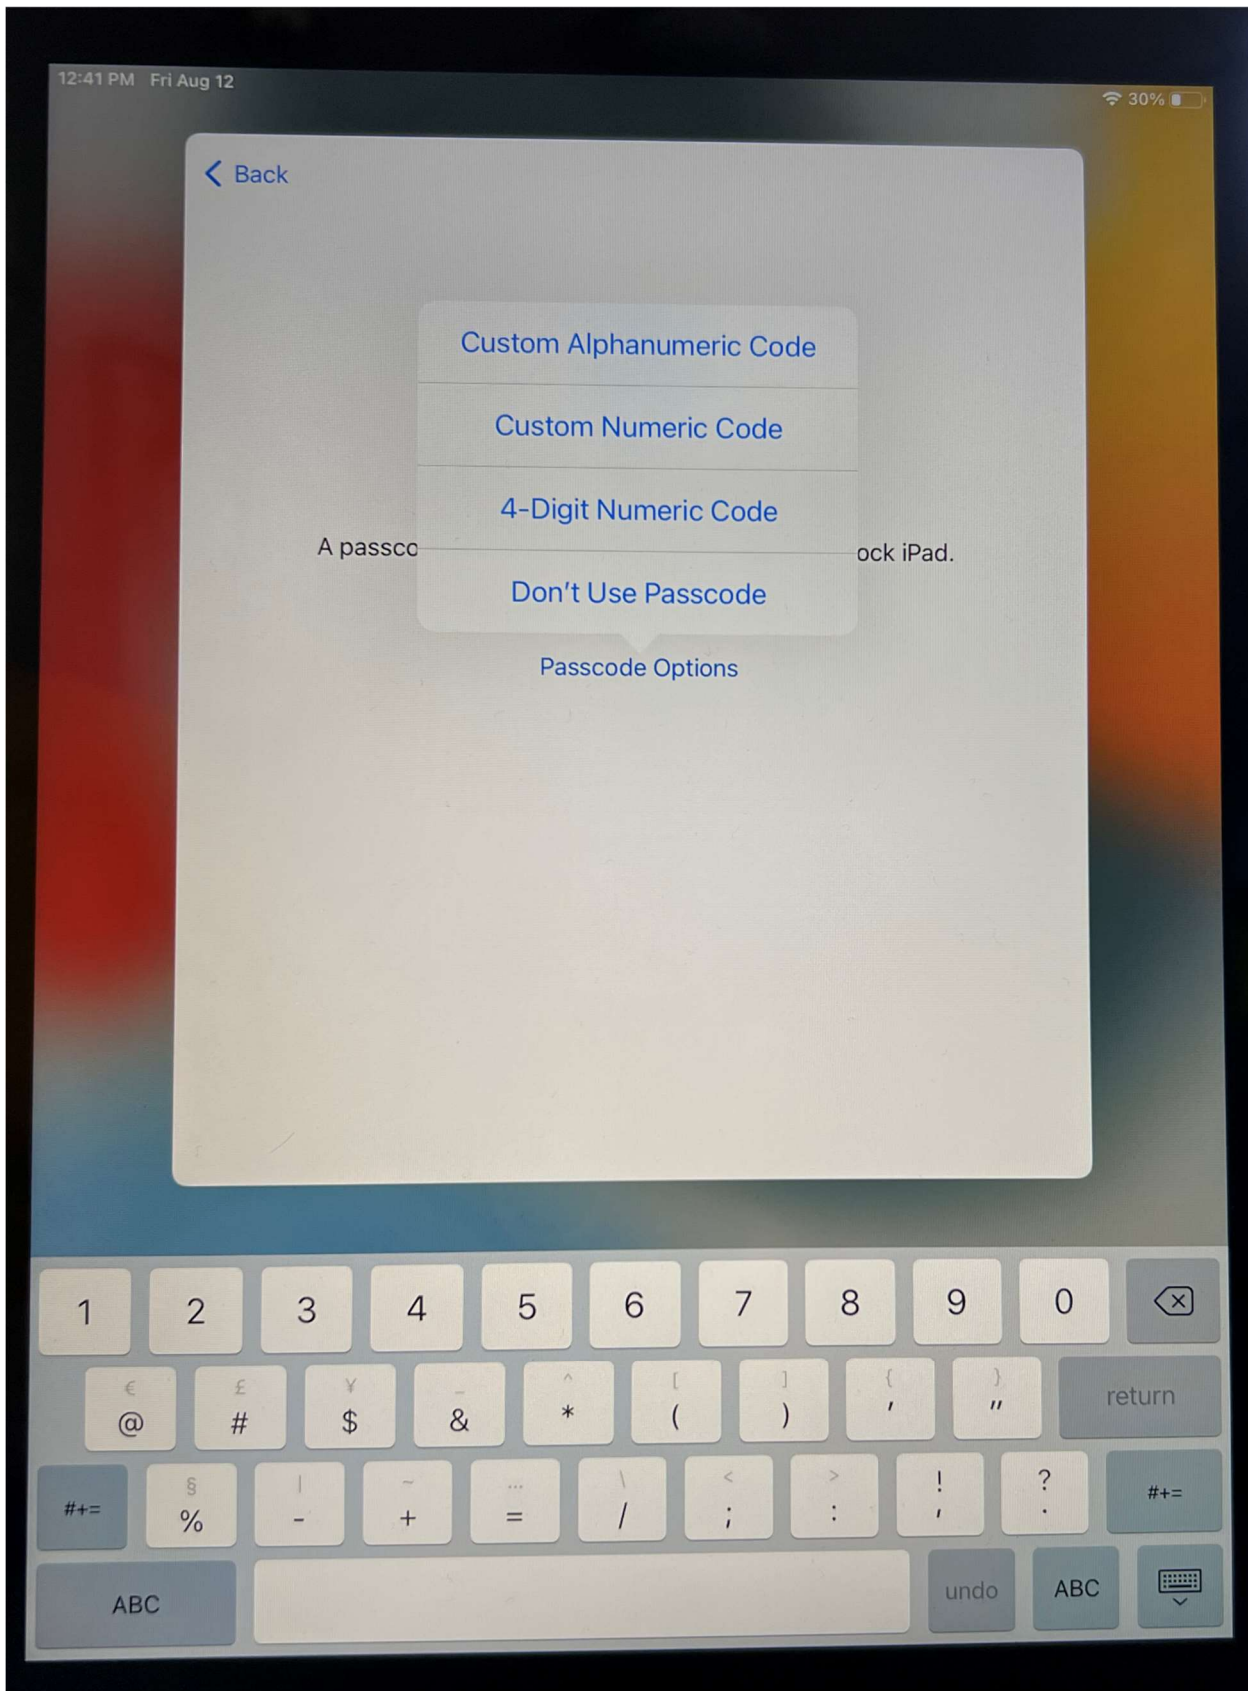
12:41 PM Fri Aug 12

30%

Back

Custom Alphanumeric Code

Custom Numeric Code

4-Digit Numeric Code

A passco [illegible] ock iPad.

Don't Use Passcode

Passcode Options

1 2 3 4 5 6 7 8 9 0

€ @ £ # ¥ $ _ & ^ * [ ( ] ) { ' } " return

#+= § % | - ~ + … = \ / < ; > : ! , ? . #+=

ABC undo ABC